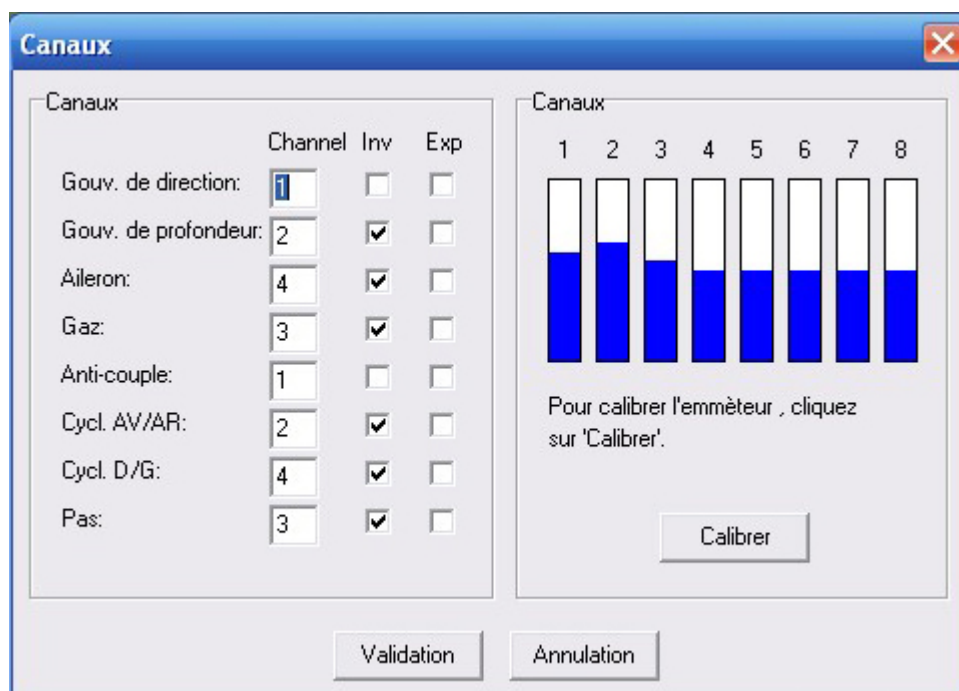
Canaux

Canaux

| | Channel | Inv | Exp |
|---|---|---|---|
| Gouv. de direction: | 1 | ☐ | ☐ |
| Gouv. de profondeur: | 2 | ☑ | ☐ |
| Aileron: | 4 | ☑ | ☐ |
| Gaz: | 3 | ☑ | ☐ |
| Anti-couple: | 1 | ☐ | ☐ |
| Cycl. AV/AR: | 2 | ☑ | ☐ |
| Cycl. D/G: | 4 | ☑ | ☐ |
| Pas: | 3 | ☑ | ☐ |

Canaux

1 2 3 4 5 6 7 8

Pour calibrer l'emmèteur , cliquez sur 'Calibrer'.

Calibrer

Validation

Annulation